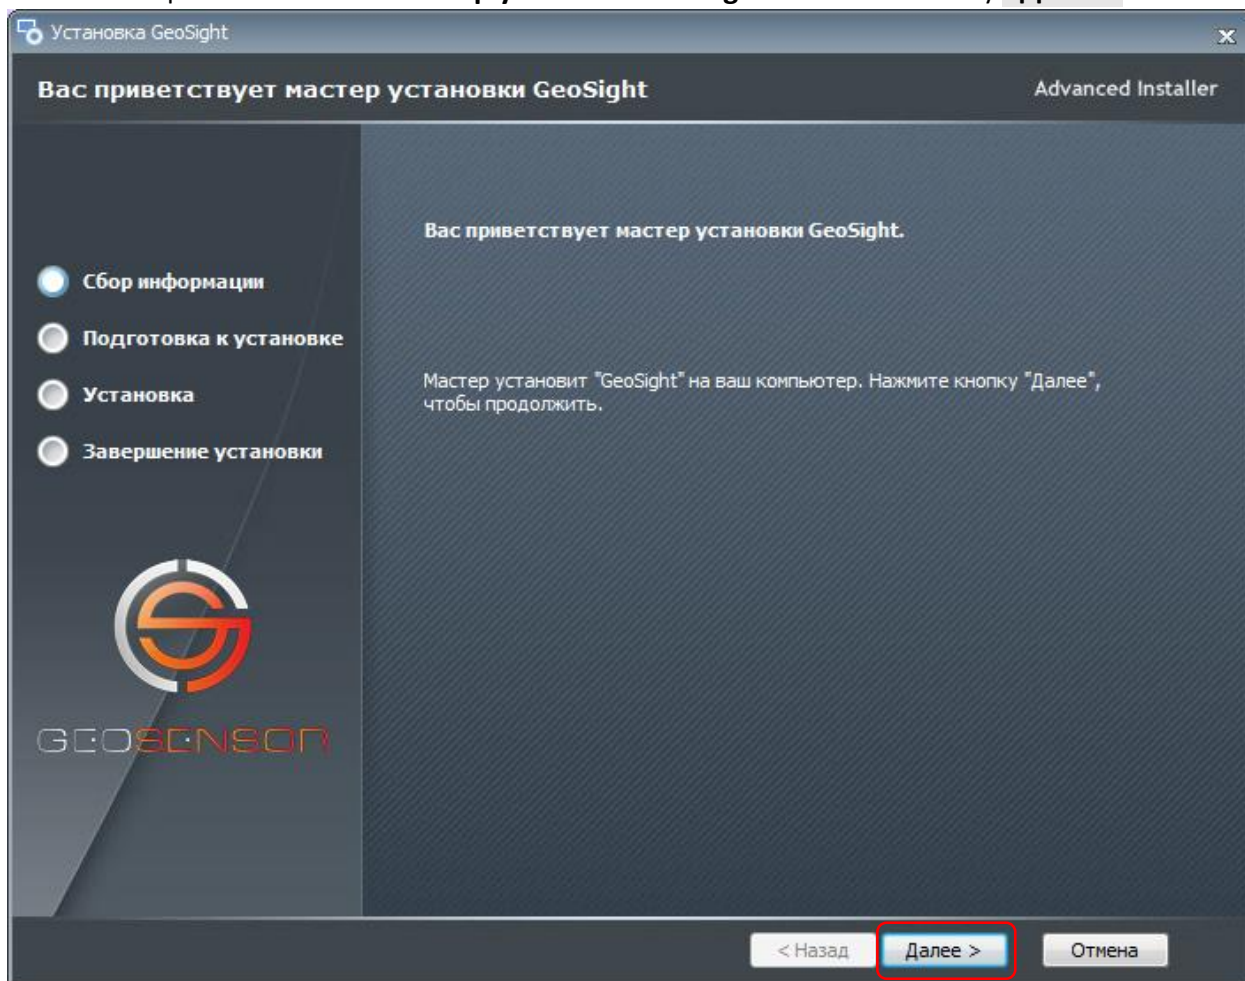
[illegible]

Установка GeoSight

Вас приветствует мастер установки GeoSight

Advanced Installer

Вас приветствует мастер установки GeoSight.

Сбор информации

Подготовка к установке

Установка

Завершение установки

Мастер установит "GeoSight" на ваш компьютер. Нажмите кнопку "Далее", чтобы продолжить.

GEOSENSOR

< Назад

Далее >

Отмена